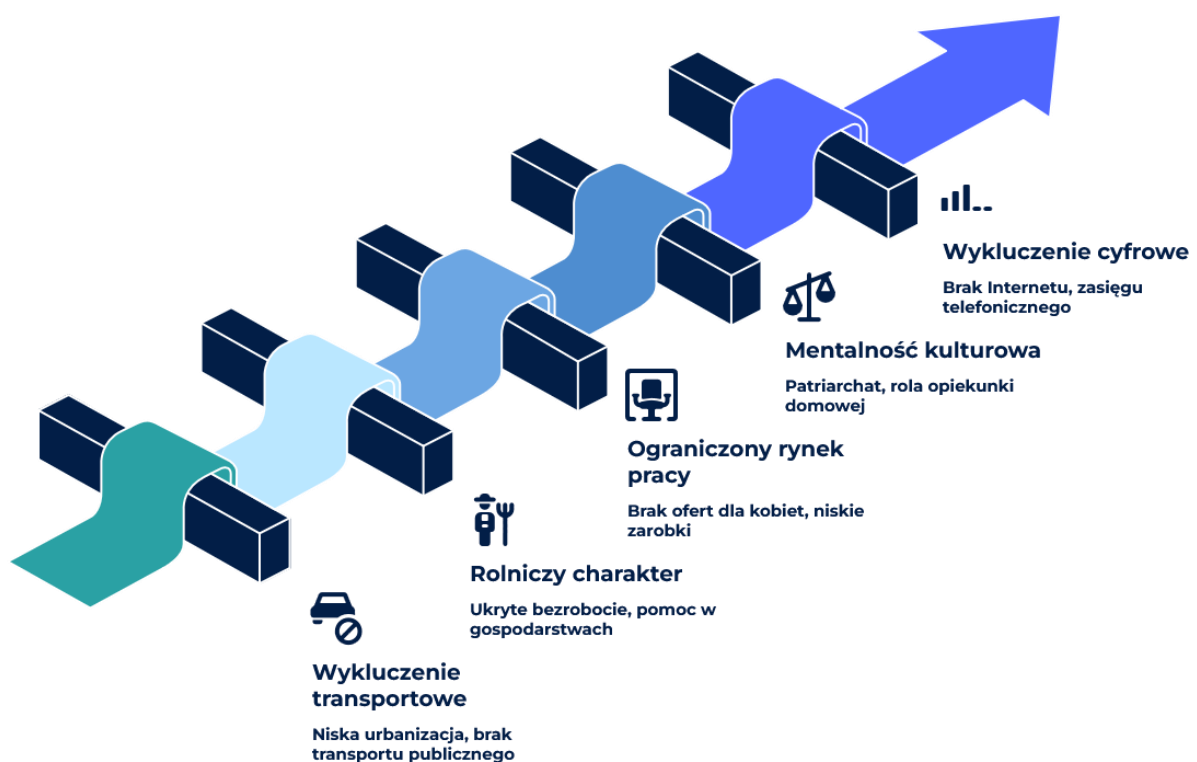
Wykluczenie cyfrowe

Brak Internetu, zasięgu telefonicznego

Mentalność kulturowa

Patriarchat, rola opiekunki domowej

Ograniczony rynek pracy

Brak ofert dla kobiet, niskie zarobki

Rolniczy charakter

Ukryte bezrobocie, pomoc w gospodarstwach

Wykluczenie transportowe

Niska urbanizacja, brak transportu publicznego